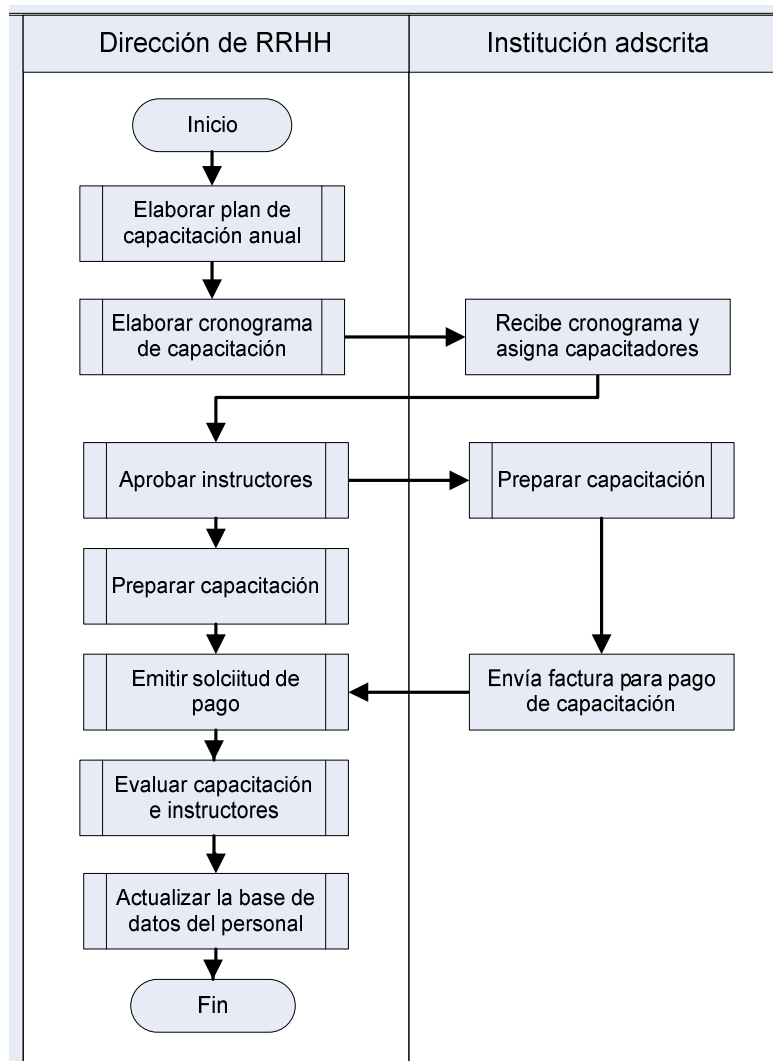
Dirección de RRHH

Institución adscrita

Inicio

Elaborar plan de capacitación anual

Elaborar cronograma de capacitación

Recibe cronograma y asigna capacitadores

Aprobar instructores

Preparar capacitación

Preparar capacitación

Emitir solciitud de pago

Envía factura para pago de capacitación

Evaluar capacitación e instructores

Actualizar la base de datos del personal

Fin